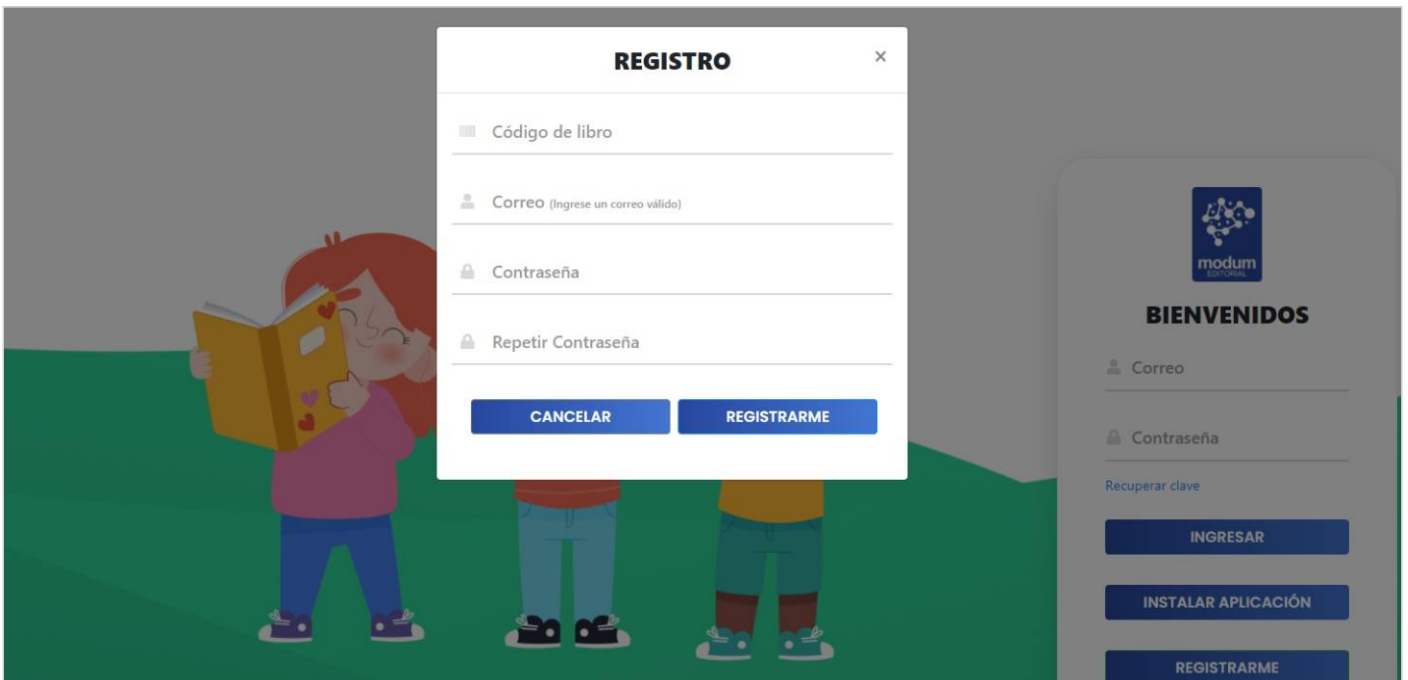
REGISTRO

×

Código de libro

Correo (Ingrese un correo válido)

Contraseña

Repetir Contraseña

CANCELAR

REGISTRARME

modum
EDITORIAL

BIENVENIDOS

Correo

Contraseña

Recuperar clave

INGRESAR

INSTALAR APLICACIÓN

REGISTRARME